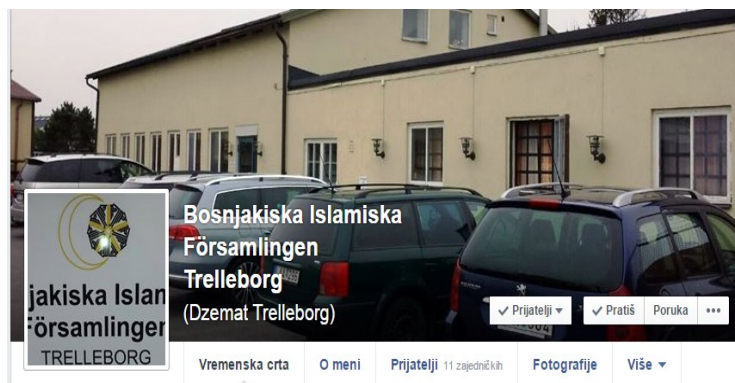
jakiska Islan
Församlingen
TRELLEBORG

Bosnjakiska Islamiska Församlingen Trelleborg
(Dzemat Trelleborg)

✓ Prijatelji ▾
✓ Pratiš
Poruka
•••

Vremenska crta
O meni
Prijatelji 11 zajedničkih
Fotografije
Više ▾